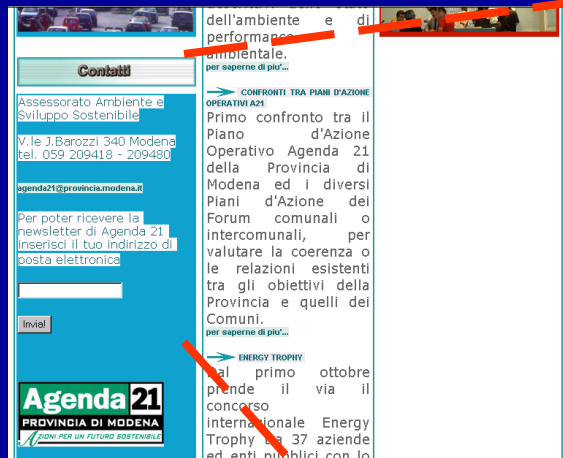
Contatti

Assessorato Ambiente e Sviluppo Sostenibile

V.le J.Barozzi 340 Modena tel. 059 209418 - 209480

agenda21@provincia.modena.it

Per poter ricevere la newsletter di Agenda 21 inserisci il tuo indirizzo di posta elettronica

Invia!

Agenda 21
PROVINCIA DI MODENA
AZIONI PER UN FUTURO SOSTENIBILE

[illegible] dell'ambiente e di performance ambientale.
per saperne di piu'...

CONFRONTI TRA PIANI D'AZIONE OPERATIVI A21
Primo confronto tra il Piano d'Azione Operativo Agenda 21 della Provincia di Modena ed i diversi Piani d'Azione dei Forum comunali o intercomunali, per valutare la coerenza o le relazioni esistenti tra gli obiettivi della Provincia e quelli dei Comuni.
per saperne di piu'...

ENERGY TROPHY
Dal primo ottobre prende il via il concorso internazionale Energy Trophy tra 37 aziende ed enti pubblici con lo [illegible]